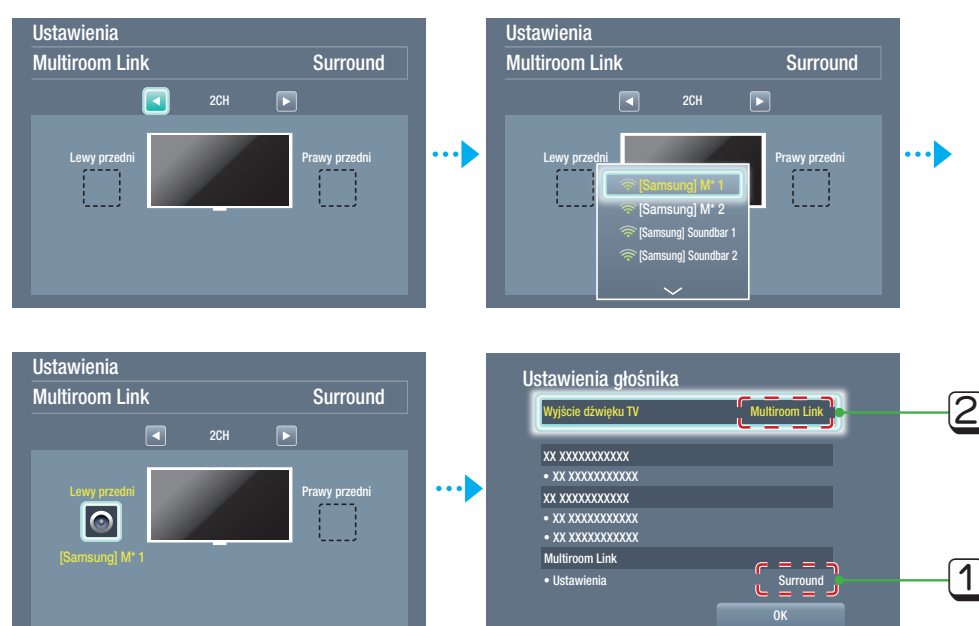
Ustawienia
Multiroom Link Surround
2CH
Lewy przedni
Prawy przedni

Ustawienia
Multiroom Link Surround
2CH
Lewy przedni
Prawy przedni
[Samsung] M* 1
[Samsung] M* 2
[Samsung] Soundbar 1
[Samsung] Soundbar 2

Ustawienia
Multiroom Link Surround
2CH
Lewy przedni
Prawy przedni
[Samsung] M* 1

Ustawienia głośnika
Wyjście dźwięku TV Multiroom Link
XX XXXXXXXXXXX
• XX XXXXXXXXXXX
XX XXXXXXXXXXX
• XX XXXXXXXXXXX
• XX XXXXXXXXXXX
Multiroom Link
• Ustawienia Surround
OK
2
1